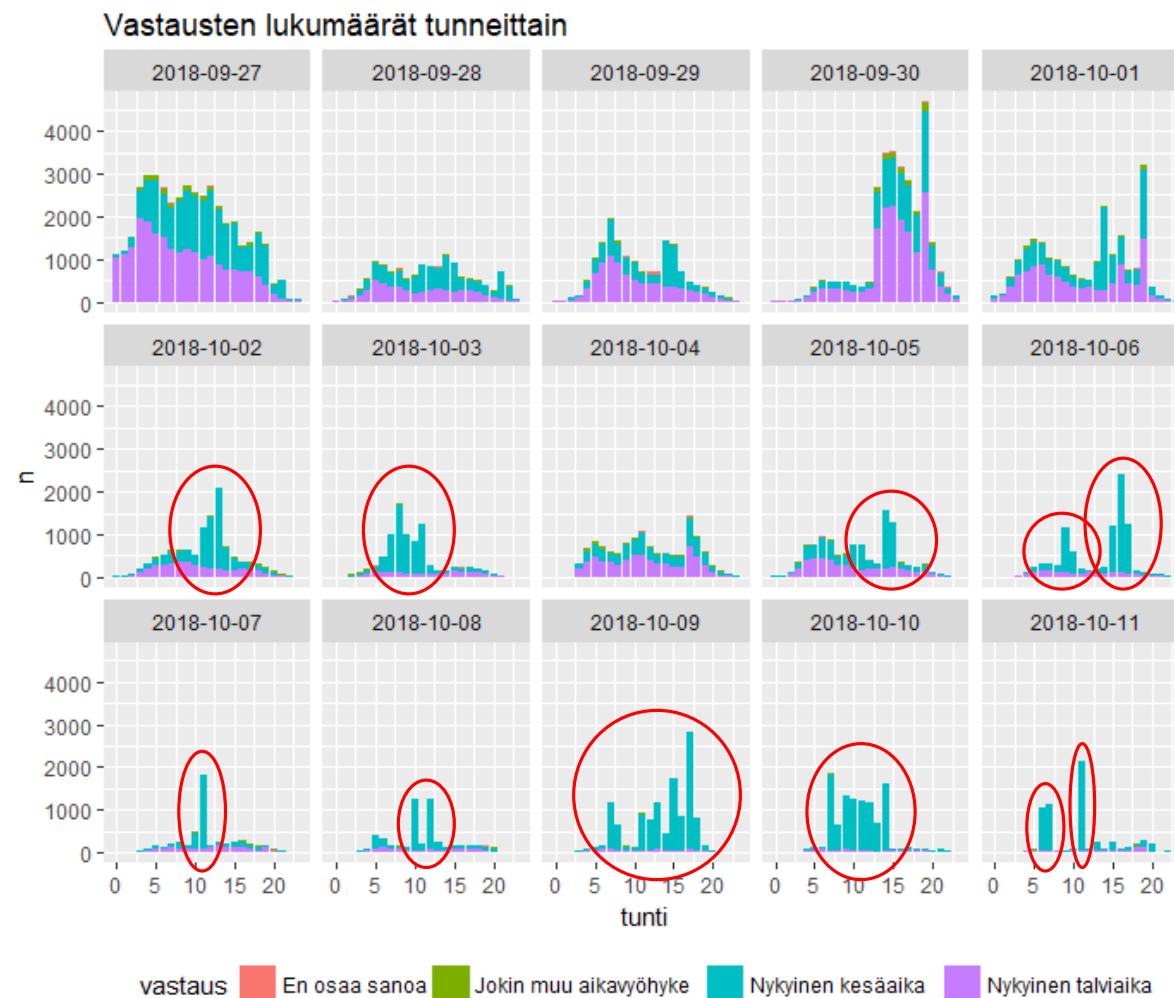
Vastausten lukumäärät tunneittain

2018-09-27 | 2018-09-28 | 2018-09-29 | 2018-09-30 | 2018-10-01

2018-10-02 | 2018-10-03 | 2018-10-04 | 2018-10-05 | 2018-10-06

2018-10-07 | 2018-10-08 | 2018-10-09 | 2018-10-10 | 2018-10-11

n

0
1000
2000
3000
4000

0 5 10 15 20

tunti

vastaus: En osaa sanoa, Jokin muu aikavyöhyke, Nykyinen kesäaika, Nykyinen talviaika